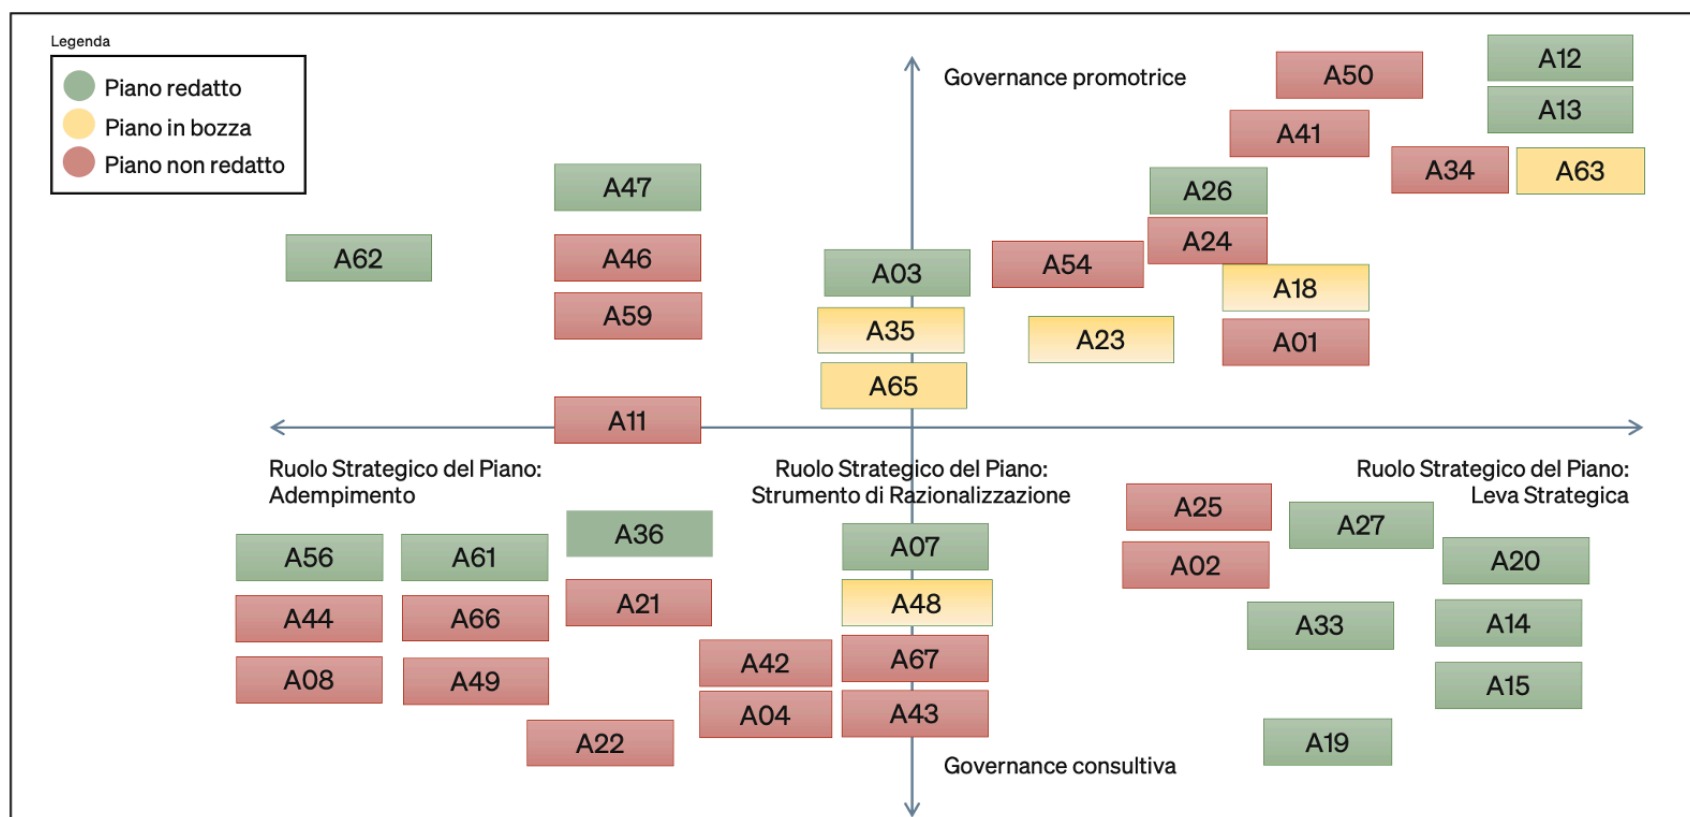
Legenda
Piano redatto
Piano in bozza
Piano non redatto

Governance promotrice

A50
A12
A13
A41
A34
A63
A47
A26
A24
A62
A46
A03
A54
A18
A59
A35
A23
A01
A65
A11

Ruolo Strategico del Piano: Adempimento

Ruolo Strategico del Piano: Strumento di Razionalizzazione

Ruolo Strategico del Piano: Leva Strategica

A25
A36
A27
A56
A61
A07
A02
A20
A48
A44
A66
A21
A33
A14
A42
A67
A08
A49
A15
A04
A43
A22
A19

Governance consultiva